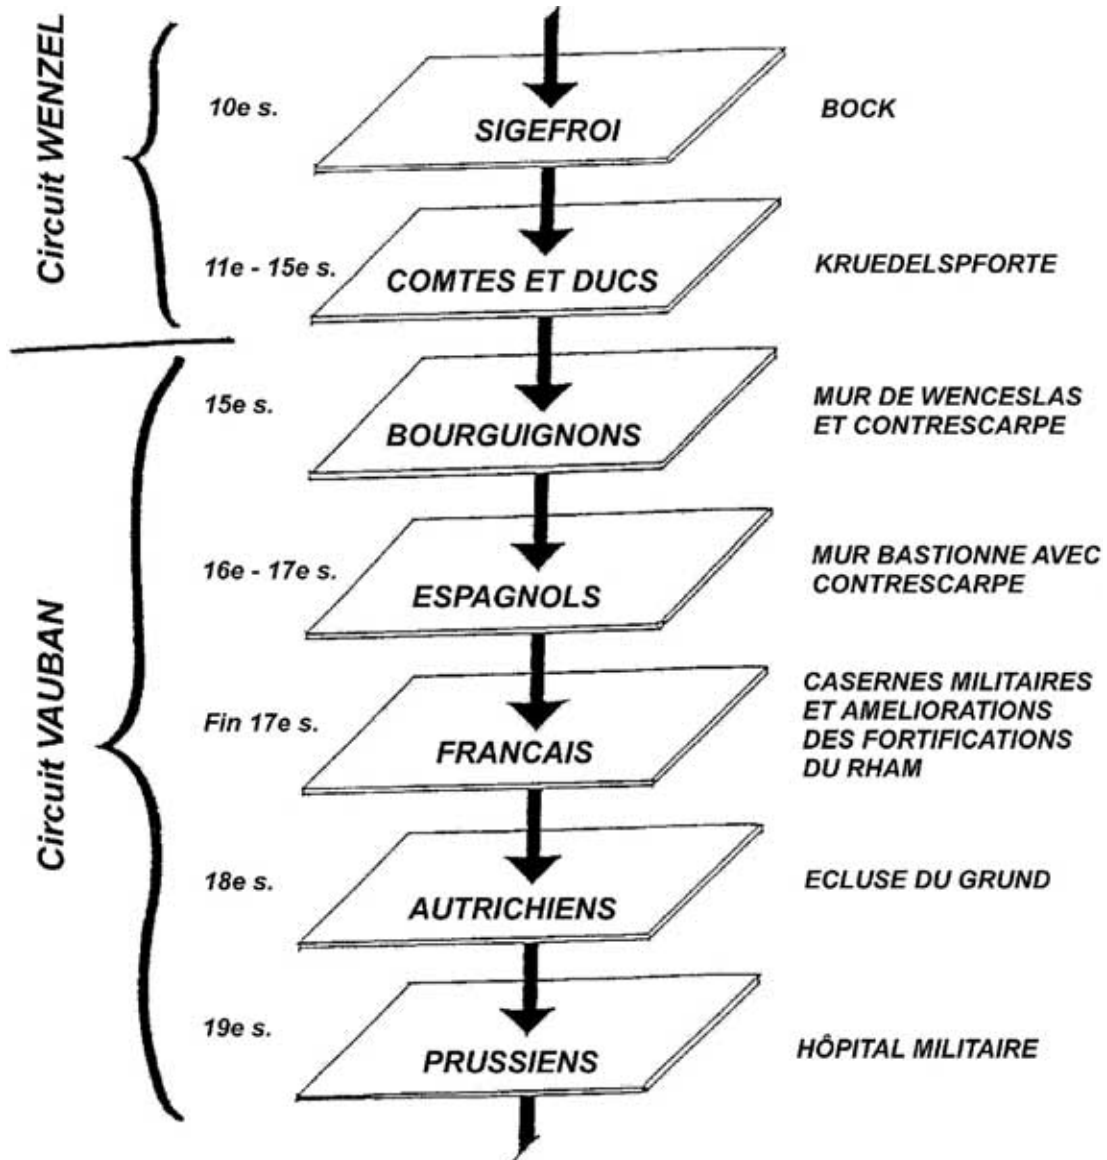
Circuit WENZEL

10e s.
SIGEFROI
BOCK

11e - 15e s.
COMTES ET DUCS
KRUEDELSPFORTE

Circuit VAUBAN

15e s.
BOURGUIGNONS
MUR DE WENCESLAS ET CONTRESCARPE

16e - 17e s.
ESPAGNOLS
MUR BASTIONNE AVEC CONTRESCARPE

Fin 17e s.
FRANCAIS
CASERNES MILITAIRES ET AMELIORATIONS DES FORTIFICATIONS DU RHAM

18e s.
AUTRICHIENS
ECLUSE DU GRUND

19e s.
PRUSSIENS
HÔPITAL MILITAIRE